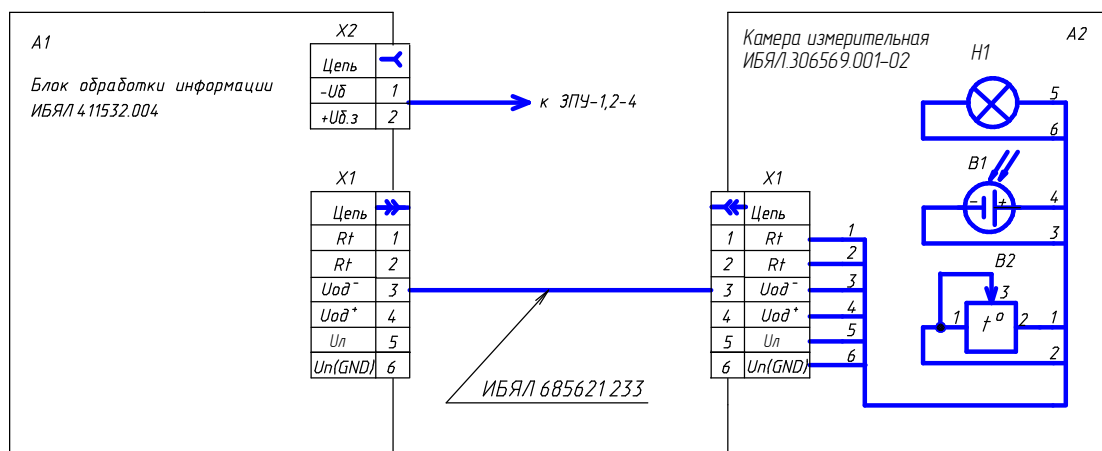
A1

Блок обработки информации
ИБЯЛ 411532.004

X2

| Цепь | |
|---|---|
| -Uб | 1 |
| +Uб.з | 2 |

к ЗПУ-1,2-4

X1

| Цепь | |
|---|---|
| Rt | 1 |
| Rt | 2 |
| Uод⁻ | 3 |
| Uод⁺ | 4 |
| Uл | 5 |
| Uп(GND) | 6 |

ИБЯЛ 685621 233

Камера измерительная
ИБЯЛ.306569.001-02

A2

X1

| | Цепь |
|---|---|
| 1 | Rt |
| 2 | Rt |
| 3 | Uод⁻ |
| 4 | Uод⁺ |
| 5 | Uл |
| 6 | Uп(GND) |

1
2
3
4
5
6

H1
5
6

B1
4
3

B2
3
1
$t^o$
2
1
2